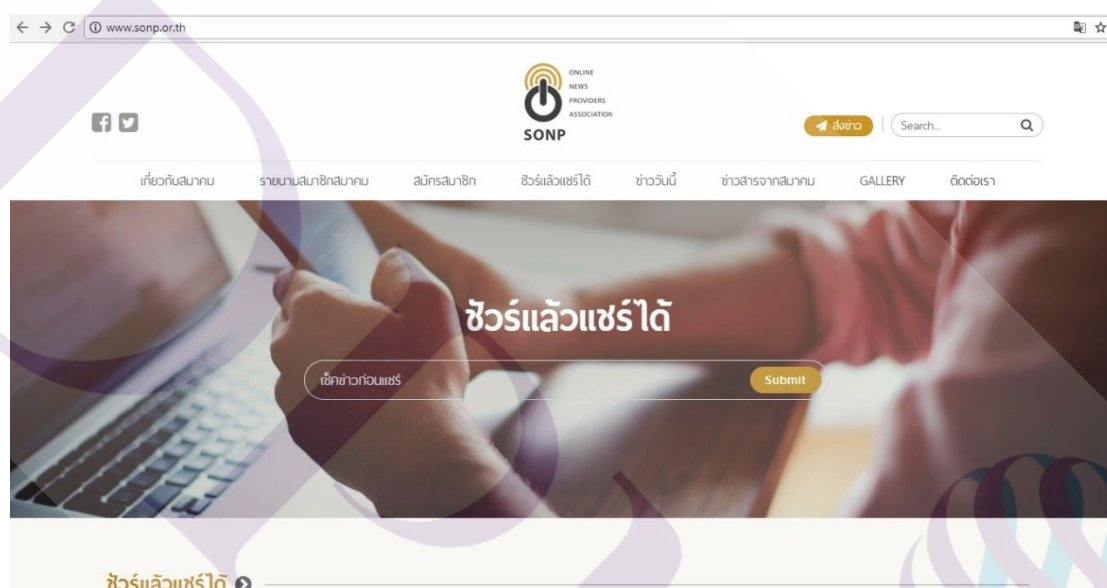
www.sonp.or.th

ONLINE NEWS PROVIDERS ASSOCIATION
SONP

ส่งข่าว
Search...

เกี่ยวกับสมาคม
รายนามสมาชิกสมาคม
สมัครสมาชิก
ชัวร์แล้วแชร์ได้
ข่าววันนี้
ข่าวสารจากสมาคม
GALLERY
ติดต่อเรา

ชัวร์แล้วแชร์ได้

เช็คข่าวก่อนแชร์
Submit

ชัวร์แล้วแชร์ได้